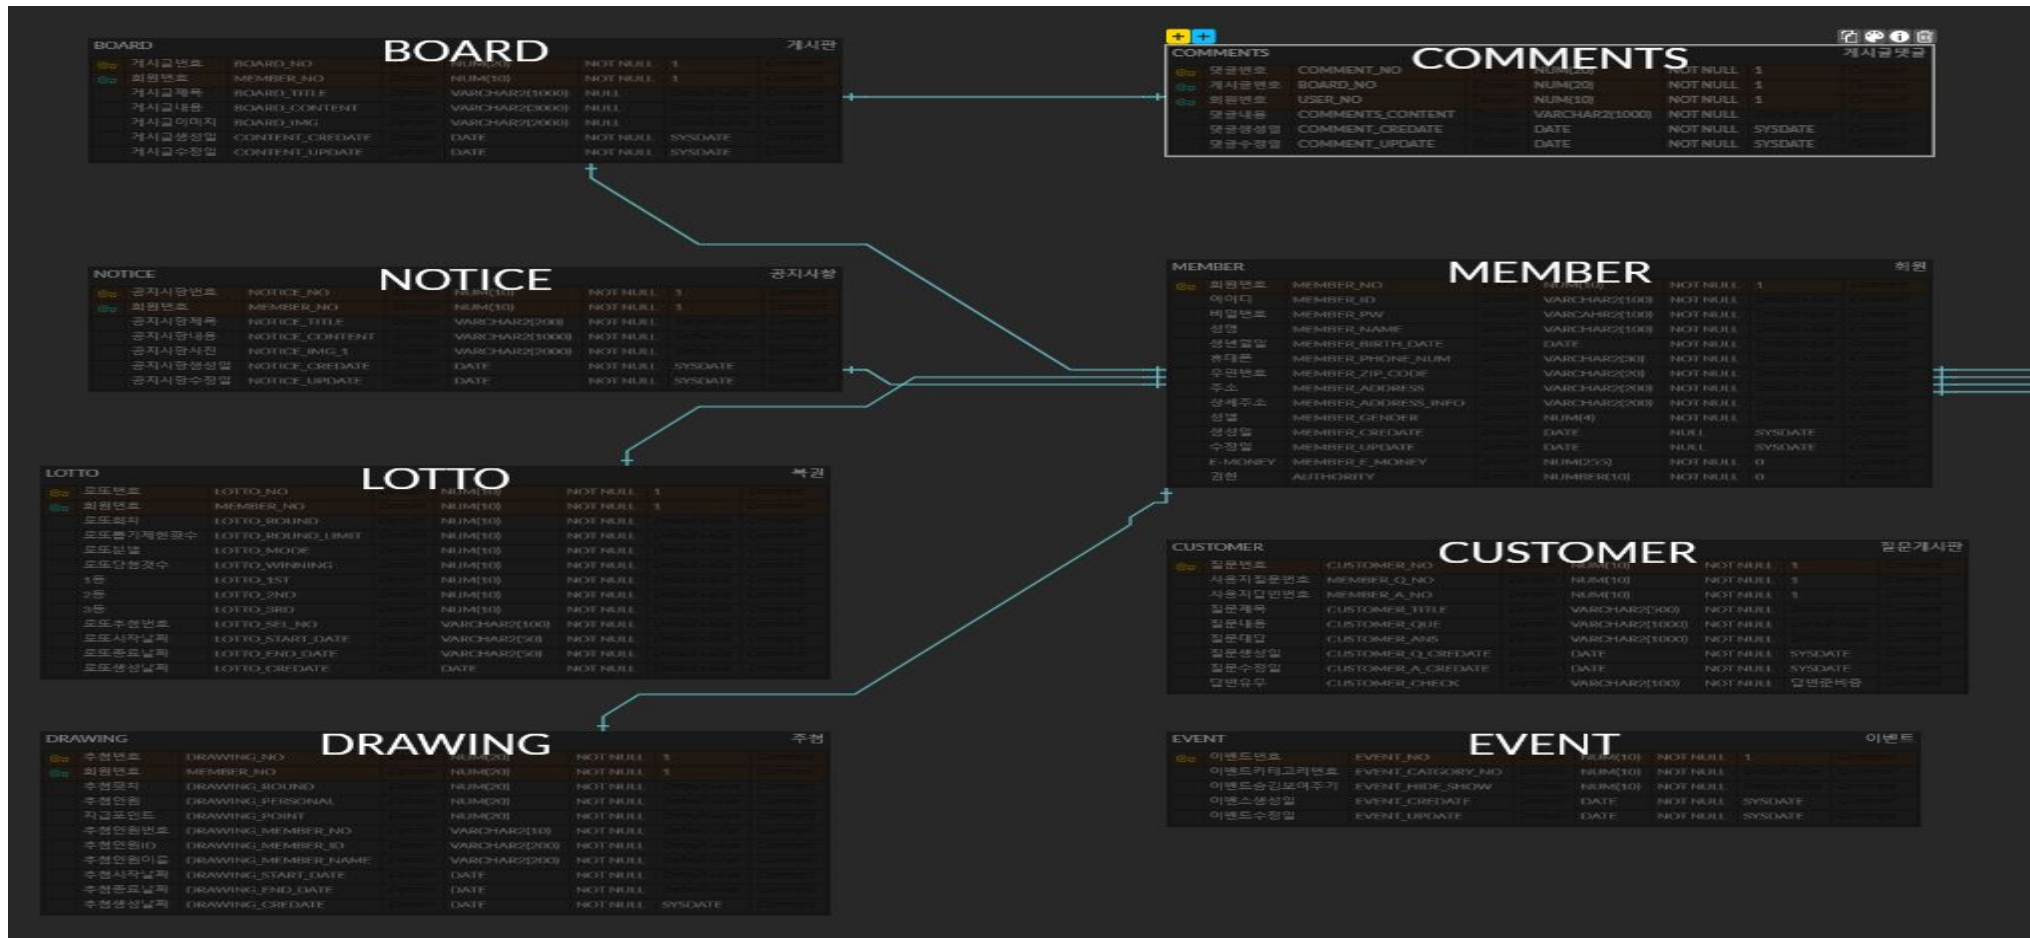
BOARD
BOARD 게시판

| | | | | |
|---|---|---|---|---|
| 게시글번호 | BOARD_NO | NUM(20) | NOT NULL | 1 |
| 회원번호 | MEMBER_NO | NUM(10) | NOT NULL | 1 |
| 게시글제목 | BOARD_TITLE | VARCHAR2(1000) | NULL | |
| 게시글내용 | BOARD_CONTENT | VARCHAR2(3000) | NULL | |
| 게시글이미지 | BOARD_IMG | VARCHAR2(2000) | NULL | |
| 게시글생성일 | CONTENT_CREDATE | DATE | NOT NULL | SYSDATE |
| 게시글수정일 | CONTENT_UPDATE | DATE | NOT NULL | SYSDATE |

COMMENTS
COMMENTS 게시글댓글

| | | | | |
|---|---|---|---|---|
| 댓글번호 | COMMENT_NO | NUM(20) | NOT NULL | 1 |
| 게시글번호 | BOARD_NO | NUM(20) | NOT NULL | 1 |
| 회원번호 | USER_NO | NUM(10) | NOT NULL | 1 |
| 댓글내용 | COMMENTS_CONTENT | VARCHAR2(1000) | NOT NULL | |
| 댓글생성일 | COMMENT_CREDATE | DATE | NOT NULL | SYSDATE |
| 댓글수정일 | COMMENT_UPDATE | DATE | NOT NULL | SYSDATE |

NOTICE
NOTICE 공지사항

| | | | | |
|---|---|---|---|---|
| 공지사항번호 | NOTICE_NO | NUM(10) | NOT NULL | 1 |
| 회원번호 | MEMBER_NO | NUM(10) | NOT NULL | 1 |
| 공지사항제목 | NOTICE_TITLE | VARCHAR2(200) | NOT NULL | |
| 공지사항내용 | NOTICE_CONTENT | VARCHAR2(1000) | NOT NULL | |
| 공지사항사진 | NOTICE_IMG_1 | VARCHAR2(2000) | NOT NULL | |
| 공지사항생성일 | NOTICE_CREDATE | DATE | NOT NULL | SYSDATE |
| 공지사항수정일 | NOTICE_UPDATE | DATE | NOT NULL | SYSDATE |

MEMBER
MEMBER 회원

| | | | | |
|---|---|---|---|---|
| 회원번호 | MEMBER_NO | NUM(10) | NOT NULL | 1 |
| 아이디 | MEMBER_ID | VARCHAR2(100) | NOT NULL | |
| 비밀번호 | MEMBER_PW | VARCAHR2(100) | NOT NULL | |
| 성명 | MEMBER_NAME | VARCHAR2(100) | NOT NULL | |
| 생년월일 | MEMBER_BIRTH_DATE | DATE | NOT NULL | |
| 휴대폰 | MEMBER_PHONE_NUM | VARCHAR2(30) | NOT NULL | |
| 우편번호 | MEMBER_ZIP_CODE | VARCHAR2(20) | NOT NULL | |
| 주소 | MEMBER_ADDRESS | VARCHAR2(200) | NOT NULL | |
| 상세주소 | MEMBER_ADDRESS_INFO | VARCHAR2(200) | NOT NULL | |
| 성별 | MEMBER_GENDER | NUM(4) | NOT NULL | |
| 생성일 | MEMBER_CREDATE | DATE | NULL | SYSDATE |
| 수정일 | MEMBER_UPDATE | DATE | NULL | SYSDATE |
| E-MONEY | MEMBER_E_MONEY | NUM(255) | NOT NULL | 0 |
| 권한 | AUTHORITY | NUMBER(10) | NOT NULL | 0 |

LOTTO
LOTTO 복권

| | | | | |
|---|---|---|---|---|
| 로또번호 | LOTTO_NO | NUM(10) | NOT NULL | 1 |
| 회원번호 | MEMBER_NO | NUM(10) | NOT NULL | 1 |
| 로또회차 | LOTTO_ROUND | NUM(10) | NOT NULL | |
| 로또뽑기제한횟수 | LOTTO_ROUND_LIMIT | NUM(10) | NOT NULL | |
| 로또분별 | LOTTO_MODE | NUM(10) | NOT NULL | |
| 로또당첨갯수 | LOTTO_WINNING | NUM(10) | NOT NULL | |
| 1등 | LOTTO_1ST | NUM(10) | NOT NULL | |
| 2등 | LOTTO_2ND | NUM(10) | NOT NULL | |
| 3등 | LOTTO_3RD | NUM(10) | NOT NULL | |
| 로또추첨번호 | LOTTO_SEL_NO | VARCHAR2(100) | NOT NULL | |
| 로또시작날짜 | LOTTO_START_DATE | VARCHAR2(50) | NOT NULL | |
| 로또종료날짜 | LOTTO_END_DATE | VARCHAR2(50) | NOT NULL | |
| 로또생성날짜 | LOTTO_CREDATE | DATE | NOT NULL | |

CUSTOMER
CUSTOMER 질문게시판

| | | | | |
|---|---|---|---|---|
| 질문번호 | CUSTOMER_NO | NUM(10) | NOT NULL | 1 |
| 사용자질문번호 | MEMBER_Q_NO | NUM(10) | NOT NULL | 1 |
| 사용자답변번호 | MEMBER_A_NO | NUM(10) | NOT NULL | 1 |
| 질문제목 | CUSTOMER_TITLE | VARCHAR2(500) | NOT NULL | |
| 질문내용 | CUSTOMER_QUE | VARCHAR2(1000) | NOT NULL | |
| 질문대답 | CUSTOMER_ANS | VARCHAR2(1000) | NOT NULL | |
| 질문생성일 | CUSTOMER_Q_CREDATE | DATE | NOT NULL | SYSDATE |
| 질문수정일 | CUSTOMER_A_CREDATE | DATE | NOT NULL | SYSDATE |
| 답변유무 | CUSTOMER_CHECK | VARCHAR2(100) | NOT NULL | 답변준비중 |

DRAWING
DRAWING 주첨

| | | | | |
|---|---|---|---|---|
| 추첨번호 | DRAWING_NO | NUM(20) | NOT NULL | 1 |
| 회원번호 | MEMBER_NO | NUM(20) | NOT NULL | 1 |
| 추첨회차 | DRAWING_ROUND | NUM(20) | NOT NULL | |
| 추첨인원 | DRAWING_PERSONAL | NUM(20) | NOT NULL | |
| 지급포인트 | DRAWING_POINT | NUM(20) | NOT NULL | |
| 추첨인원번호 | DRAWING_MEMBER_NO | VARCHAR2(10) | NOT NULL | |
| 추첨인원ID | DRAWING_MEMBER_ID | VARCHAR2(20) | NOT NULL | |
| 추첨인원이름 | DRAWING_MEMBER_NAME | VARCHAR2(200) | NOT NULL | |
| 추첨시작날짜 | DRAWING_START_DATE | DATE | NOT NULL | |
| 추첨종료날짜 | DRAWING_END_DATE | DATE | NOT NULL | |
| 추첨생성날짜 | DRAWING_CREDATE | DATE | NOT NULL | SYSDATE |

EVENT
EVENT 이벤트

| | | | | |
|---|---|---|---|---|
| 이벤트번호 | EVENT_NO | NUM(10) | NOT NULL | 1 |
| 이벤트카테고리번호 | EVENT_CATGORY_NO | NUM(10) | NOT NULL | |
| 이벤트숨김보여주기 | EVENT_HIDE_SHOW | NUM(10) | NOT NULL | |
| 이벤트생성일 | EVENT_CREDATE | DATE | NOT NULL | SYSDATE |
| 이벤트수정일 | EVENT_UPDATE | DATE | NOT NULL | SYSDATE |